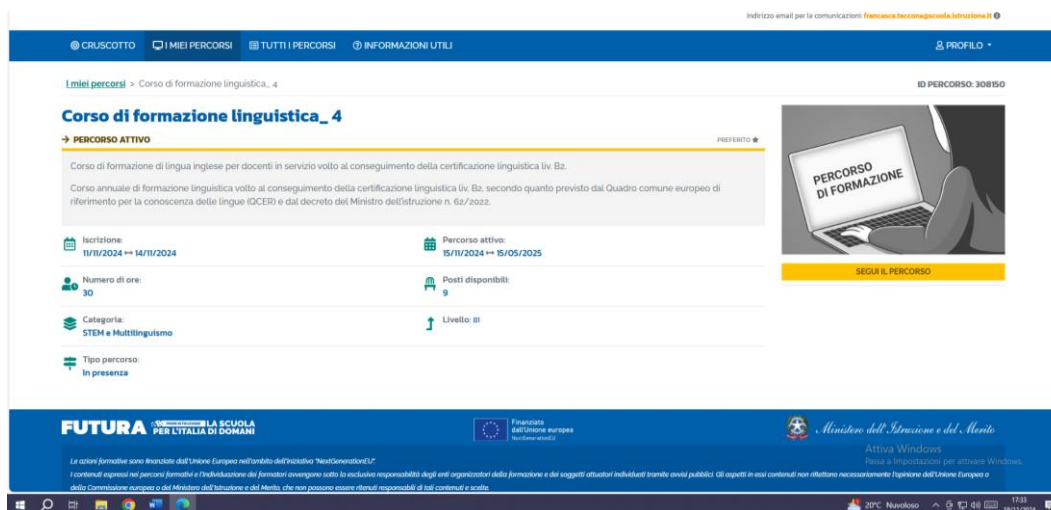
Indirizzo email per le comunicazioni: francesca.teccona@scuola.istruzione.it

CRUSCOTTO I MIEI PERCORSI TUTTI I PERCORSI INFORMAZIONI UTILI PROFILO

I miei percorsi > Corso di formazione linguistica_4

ID PERCORSO: 308150

Corso di formazione linguistica_4

→ PERCORSO ATTIVO

PREFERITO

Corso di formazione di lingua inglese per docenti in servizio volto al conseguimento della certificazione linguistica liv. B2.

Corso annuale di formazione linguistica volto al conseguimento della certificazione linguistica liv. B2, secondo quanto previsto dal Quadro comune europeo di riferimento per la conoscenza delle lingue (QCER) e dal decreto del Ministro dell'istruzione n. 62/2022.

PERCORSO DI FORMAZIONE

Iscrizione:
11/11/2024 ↔ 14/11/2024

Percorso attivo:
15/11/2024 ↔ 15/05/2025

SEGUI IL PERCORSO

Numero di ore:
30

Posti disponibili:
9

Categoria:
STEM e Multilinguismo

Livello: III

Tipo percorso:
In presenza

FUTURA LA SCUOLA PER L'ITALIA DI DOMANI

Finanziato dall'Unione europea NextGenerationEU

Ministero dell'Istruzione e del Merito

Le azioni formative sono finanziate dall'Unione Europea nell'ambito dell'iniziativa "NextGenerationEU".

I contenuti espressi nei percorsi formativi e l'individuazione dei formatori avvengono sotto la esclusiva responsabilità degli enti organizzatori della formazione e dei soggetti attuatori individuati tramite avvisi pubblici. Gli aspetti in essi contenuti non riflettono necessariamente l'opinione dell'Unione Europea o della Commissione europea o del Ministero dell'Istruzione e del Merito, che non possono essere ritenuti responsabili di tali contenuti e scelte.

Attiva Windows
Passa a Impostazioni per attivare Windows.

20°C Nuvoloso 17:33 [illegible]